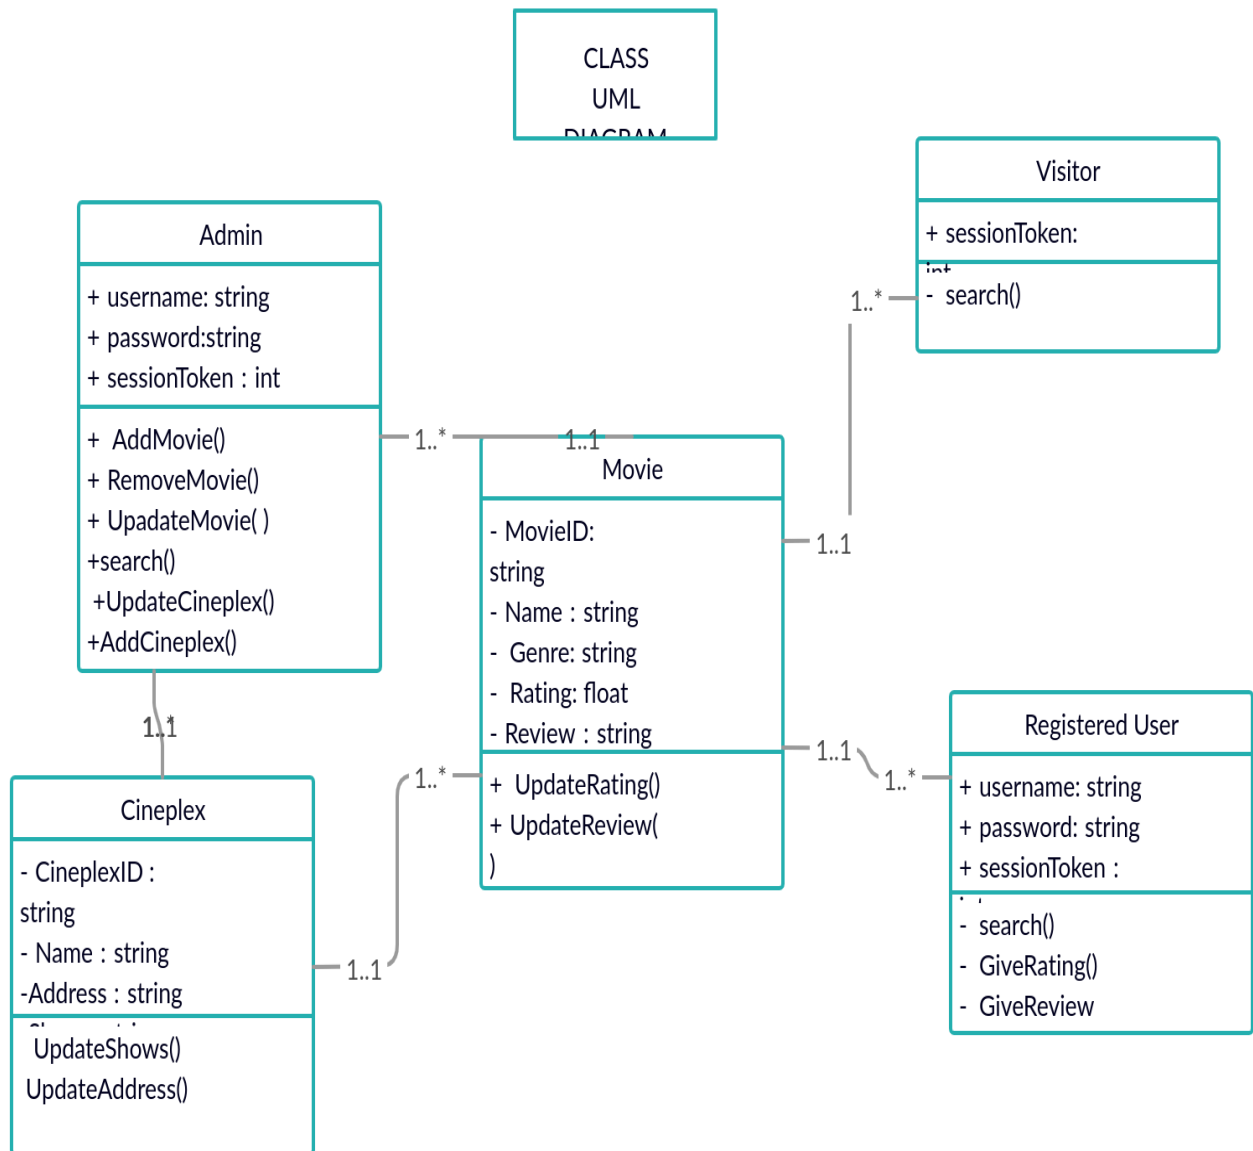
CLASS
UML
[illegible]

Visitor

+ sessionToken: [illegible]

- search()

1..*

Admin

+ username: string
+ password:string
+ sessionToken : int

+ AddMovie()
+ RemoveMovie()
+ UpadateMovie( )
+search()
+UpdateCineplex()
+AddCineplex()

1..*

1..1

Movie

- MovieID: string
- Name : string
- Genre: string
- Rating: float
- Review : string

+ UpdateRating()
+ UpdateReview( )

1..1

1..1

1..1

1..*

Registered User

+ username: string
+ password: string
+ sessionToken : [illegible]

- search()
- GiveRating()
- GiveReview

1..*

Cineplex

- CineplexID : string
- Name : string
-Address : string
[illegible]

UpdateShows()
UpdateAddress()

1..1